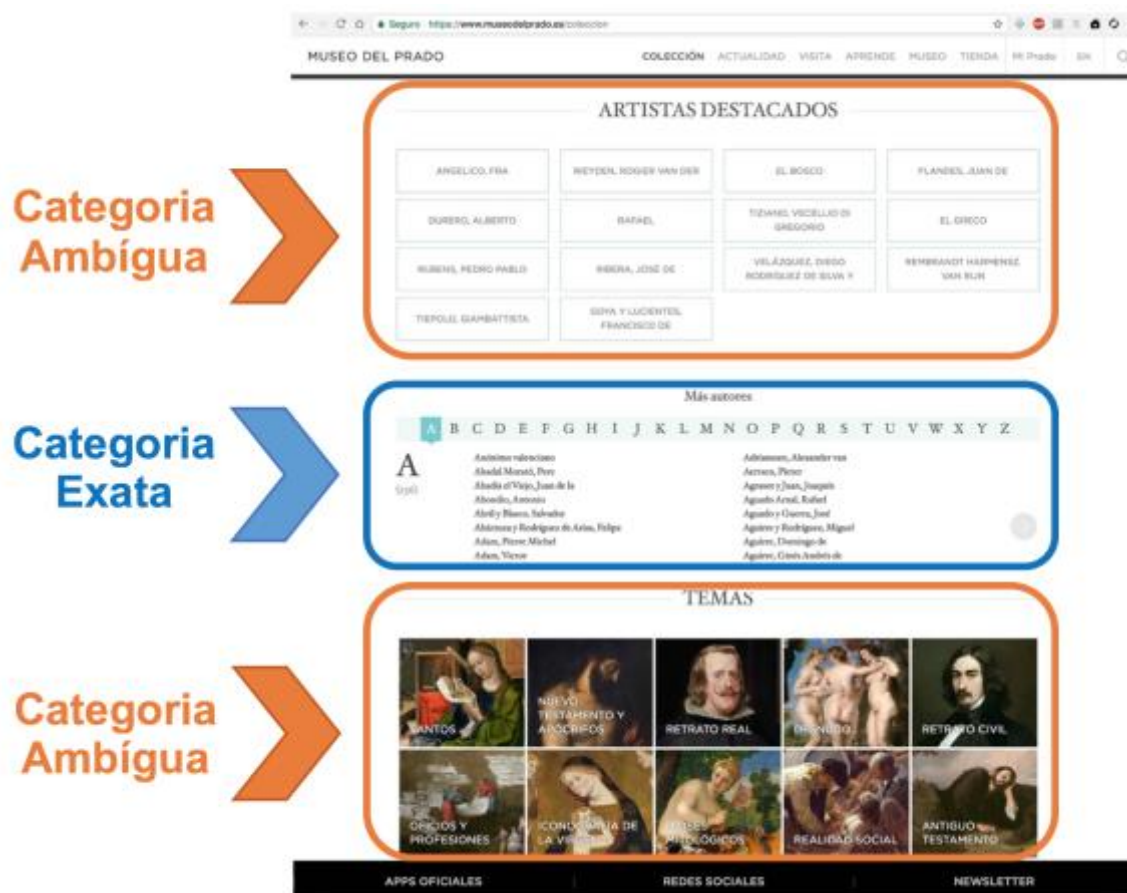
Seguro https://www.museodelprado.es/coleccion

MUSEO DEL PRADO

COLECCIÓN ACTUALIDAD VISITA APRENDE MUSEO TIENDA Mi Prado EN

ARTISTAS DESTACADOS

ANGELICO, FRA
WEYDEN, ROGIER VAN DER
EL BOSCO
FLANDES, JUAN DE
DURERO, ALBERTO
RAFAEL
TIZIANO, VECELLIO DI GREGORIO
EL GRECO
RUBENS, PEDRO PABLO
RIBERA, JOSÉ DE
VELÁZQUEZ, DIEGO RODRÍGUEZ DE SILVA Y
REMBRANDT HARMENSZ VAN RIJN
TIEPOLO, GIAMBATTISTA
GOYA Y LUCIENTES, FRANCISCO DE

Categoria Ambígua

Más autores

A B C D E F G H I J K L M N O P Q R S T U V W X Y Z

A
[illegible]

Anónimo valenciano
Abadal Morató, Pere
Abadía el Viejo, Juan de la
Abondio, Antonio
Abril y Blasco, Salvador
Abternosy Rodríguez de Arias, Felipe
Adam, Pierre Michel
Adam, Victor

Adriaenssen, Alexander van
Aertsen, Pieter
Agrasot y Juan, Joaquín
Aguado Arnal, Rafael
Aguado y Guerra, José
Aguirre y Rodríguez, Miguel
Aguirre, Domingo de
Aguirre, Ginés Andrés de

Categoria Exata

TEMAS

SANTOS
NUEVO TESTAMENTO Y APÓCRIFOS
RETRATO REAL
DESNUDO
RETRATO CIVIL
OFICIOS Y PROFESIONES
ICONOGRAFÍA DE LA VIRGEN
DIOSES MITOLÓGICOS
REALIDAD SOCIAL
ANTIGUO TESTAMENTO

Categoria Ambígua

APPS OFICIALES
REDES SOCIALES
NEWSLETTER